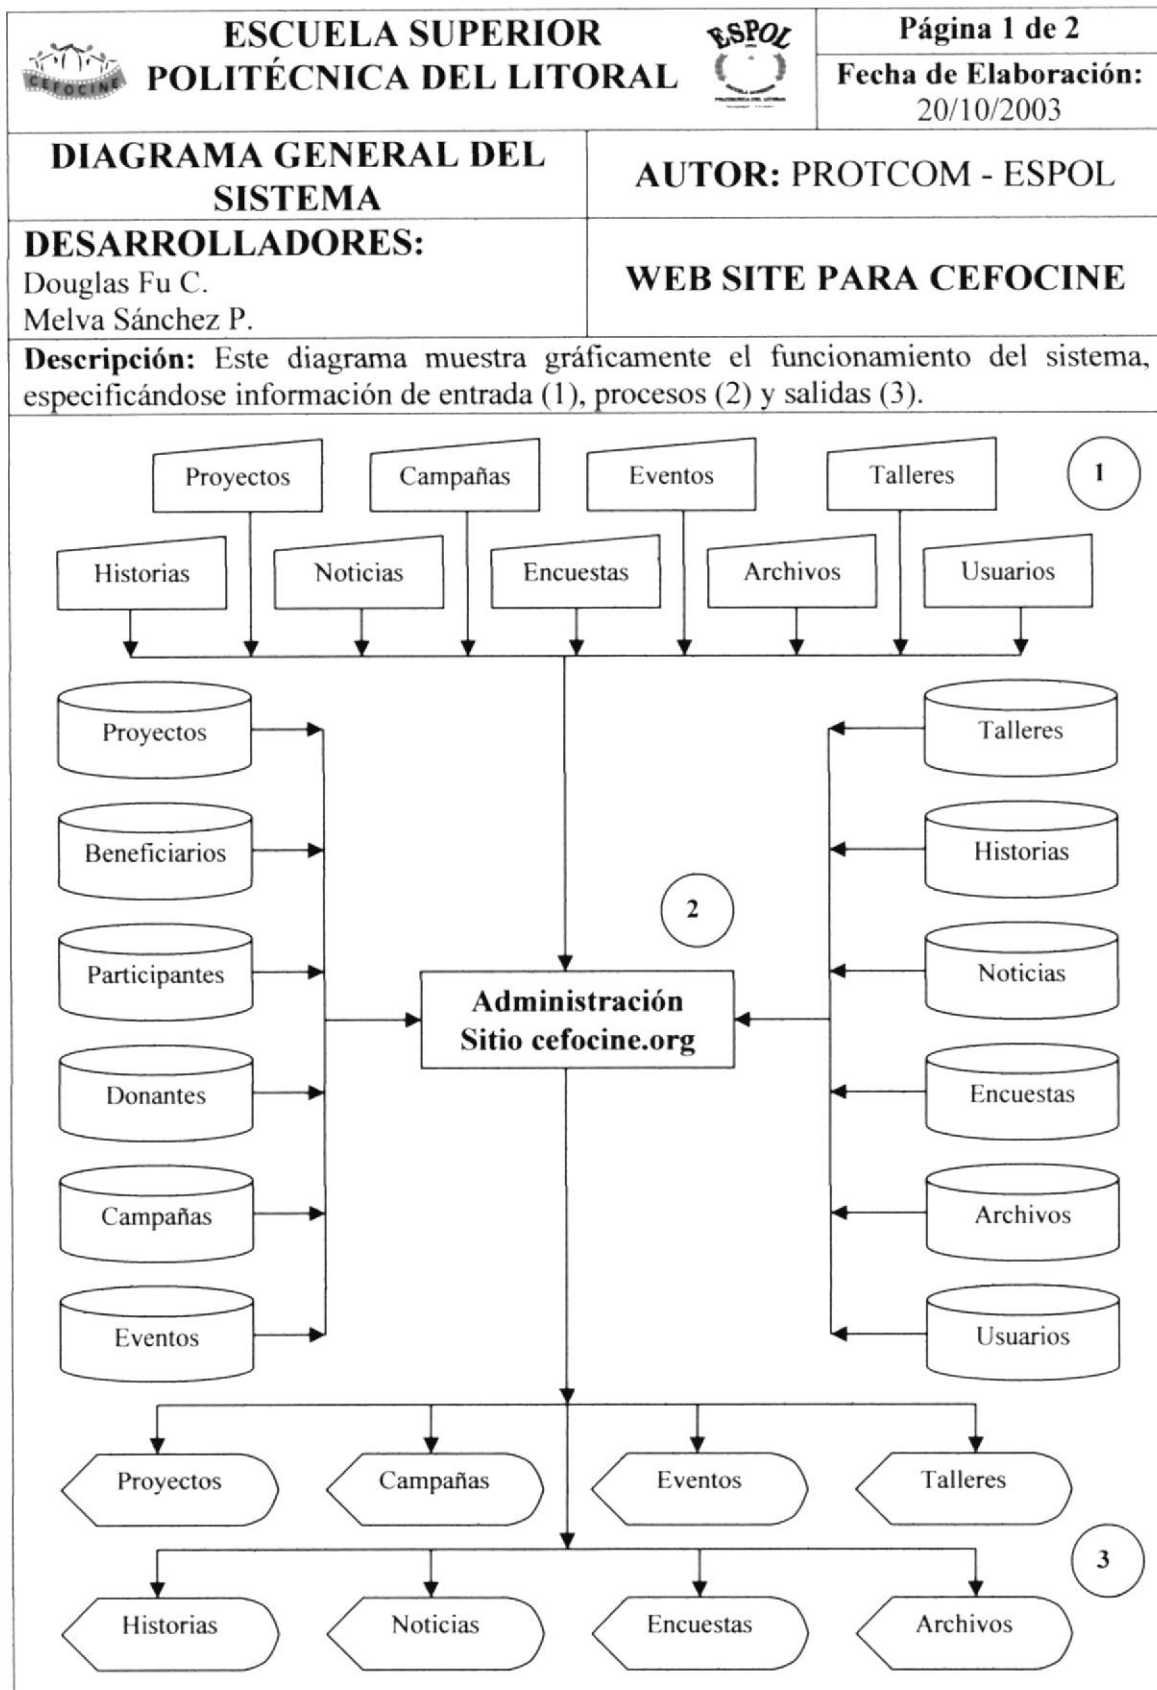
CEFOCINE

ESCUELA SUPERIOR POLITÉCNICA DEL LITORAL

ESPOL

Página 1 de 2

Fecha de Elaboración: 20/10/2003

DIAGRAMA GENERAL DEL SISTEMA

AUTOR: PROTCOM - ESPOL

DESARROLLADORES:
Douglas Fu C.
Melva Sánchez P.

WEB SITE PARA CEFOCINE

Descripción: Este diagrama muestra gráficamente el funcionamiento del sistema, especificándose información de entrada (1), procesos (2) y salidas (3).

Proyectos
Campañas
Eventos
Talleres
1
Historias
Noticias
Encuestas
Archivos
Usuarios

Proyectos
Beneficiarios
Participantes
Donantes
Campañas
Eventos

2

Administración Sitio cefocine.org

Talleres
Historias
Noticias
Encuestas
Archivos
Usuarios

Proyectos
Campañas
Eventos
Talleres
3
Historias
Noticias
Encuestas
Archivos